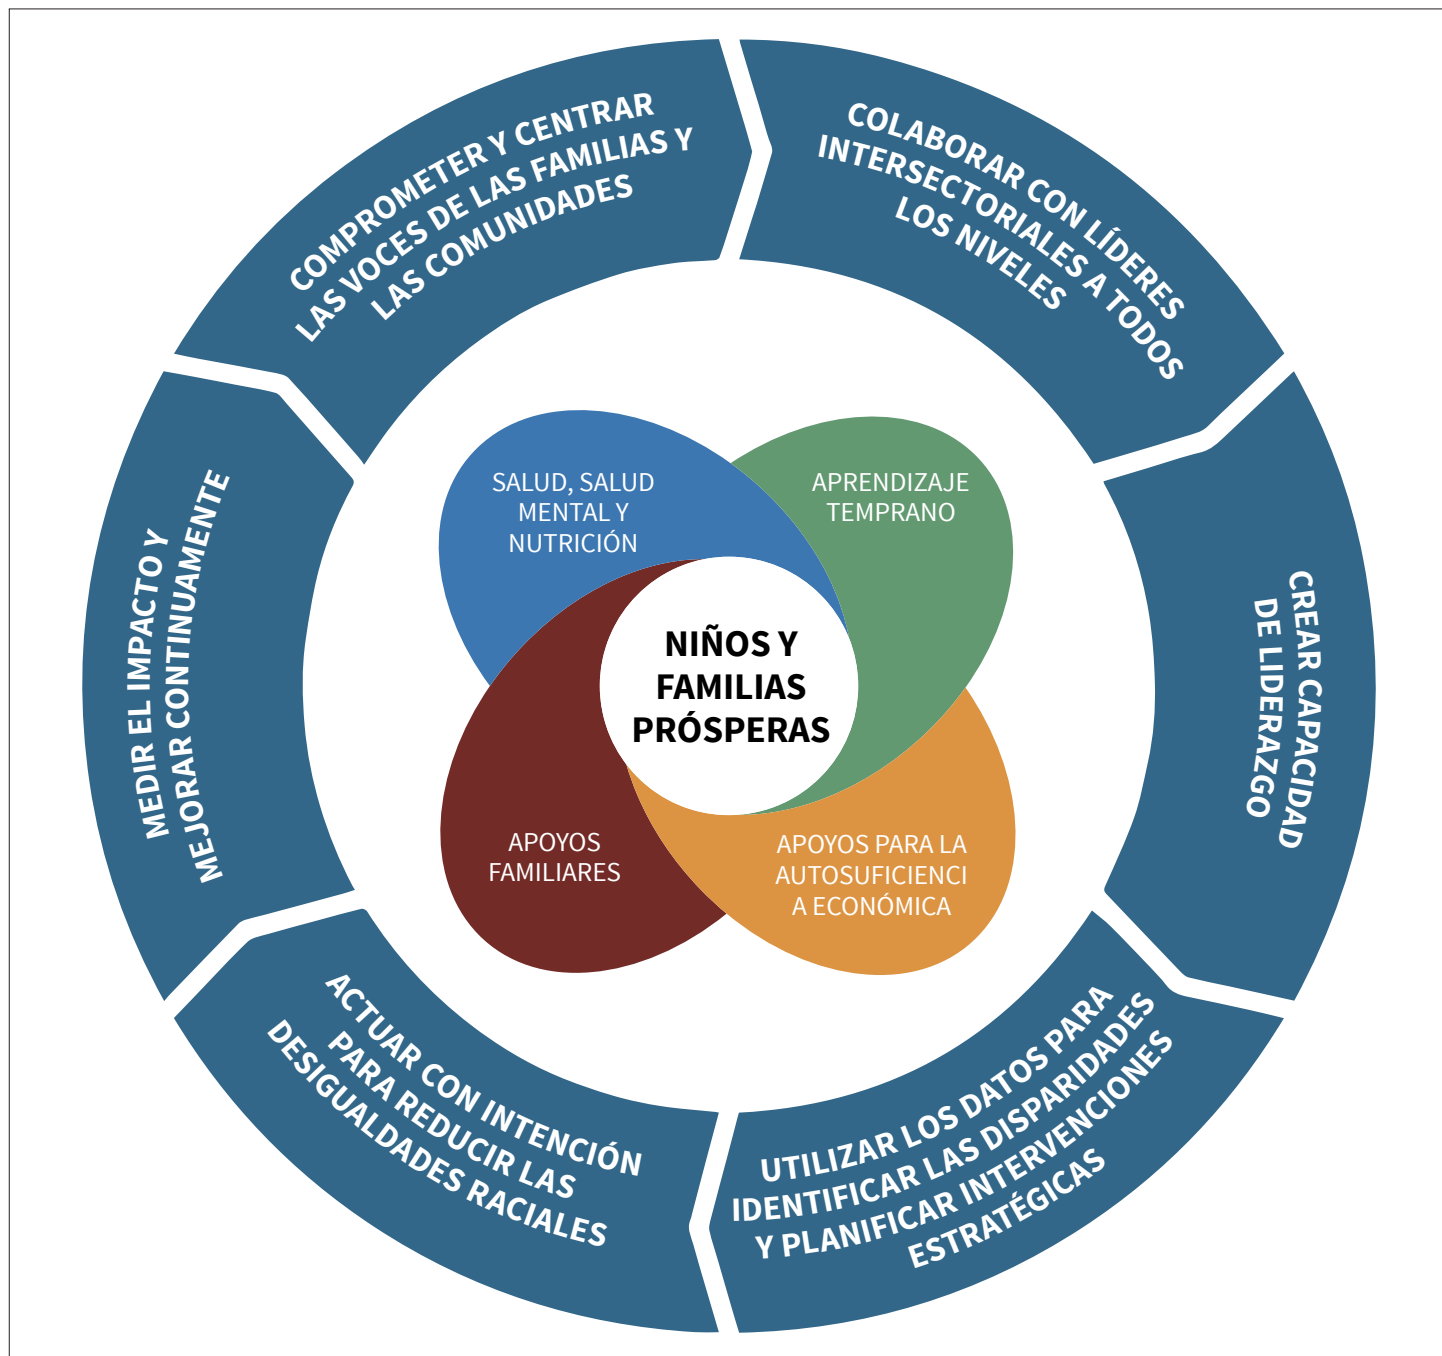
COMPROMETER Y CENTRAR LAS VOCES DE LAS FAMILIAS Y LAS COMUNIDADES

COLABORAR CON LÍDERES INTERSECTORIALES A TODOS LOS NIVELES

CREAR CAPACIDAD DE LIDERAZGO

UTILIZAR LOS DATOS PARA IDENTIFICAR LAS DISPARIDADES Y PLANIFICAR INTERVENCIONES ESTRATÉGICAS

ACTUAR CON INTENCIÓN PARA REDUCIR LAS DESIGUALDADES RACIALES

MEDIR EL IMPACTO Y MEJORAR CONTINUAMENTE

SALUD, SALUD MENTAL Y NUTRICIÓN

APRENDIZAJE TEMPRANO

NIÑOS Y FAMILIAS PRÓSPERAS

APOYOS FAMILIARES

APOYOS PARA LA AUTOSUFICIENCI A ECONÓMICA